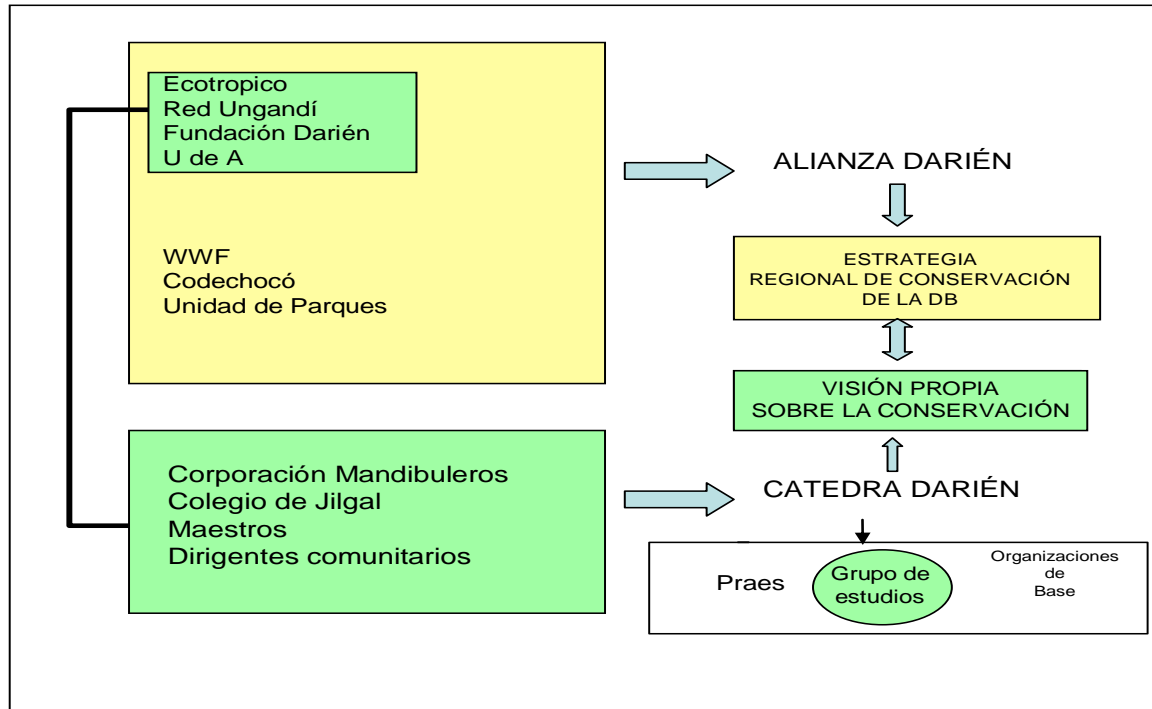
Ecotropico
Red Ungandí
Fundación Darién
U de A

WWF
Codechocó
Unidad de Parques

ALIANZA DARIÉN

ESTRATEGIA
REGIONAL DE CONSERVACIÓN
DE LA DB

VISIÓN PROPIA
SOBRE LA CONSERVACIÓN

Corporación Mandibuleros
Colegio de Jilgal
Maestros
Dirigentes comunitarios

CATEDRA DARIÉN

Praes

Grupo de estudios

Organizaciones de Base